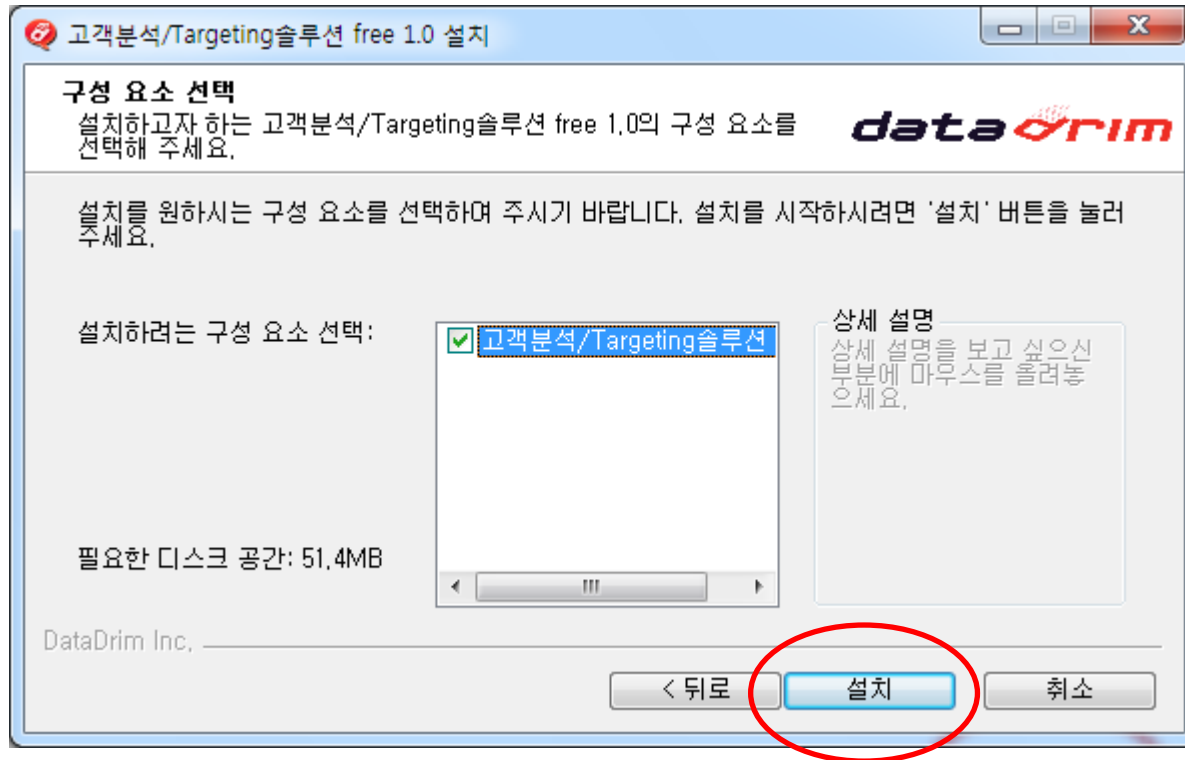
고객분석/Targeting솔루션 free 1.0 설치

구성 요소 선택
설치하고자 하는 고객분석/Targeting솔루션 free 1.0의 구성 요소를 선택해 주세요.

datadrim

설치를 원하시는 구성 요소를 선택하여 주시기 바랍니다. 설치를 시작하시려면 '설치' 버튼을 눌러 주세요.

설치하려는 구성 요소 선택:

고객분석/Targeting솔루션

상세 설명
상세 설명을 보고 싶으신 부분에 마우스를 올려놓으세요.

필요한 디스크 공간: 51.4MB

DataDrim Inc.

< 뒤로
설치
취소